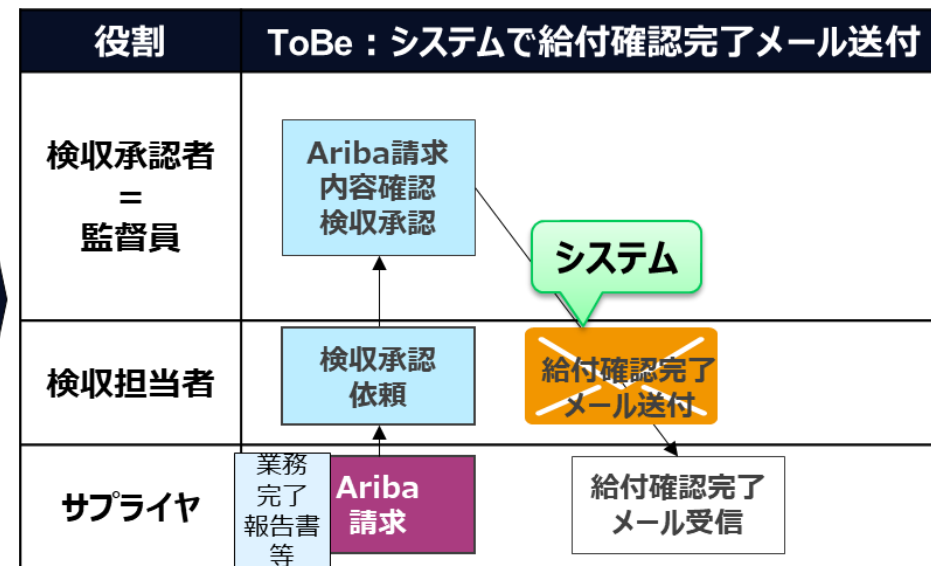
| 役割 | ToBe：システムで給付確認完了メール送付 |
|---|---|
| 検収承認者 = 監督員 | Ariba請求 内容確認 検収承認 |
| 検収担当者 | 検収承認 依頼 |
| サプライヤ | 業務 完了 報告書 等 |

Ariba請求
内容確認
検収承認

システム

検収承認
依頼

給付確認完了
メール送付

業務
完了
報告書
等

Ariba
請求

給付確認完了
メール受信